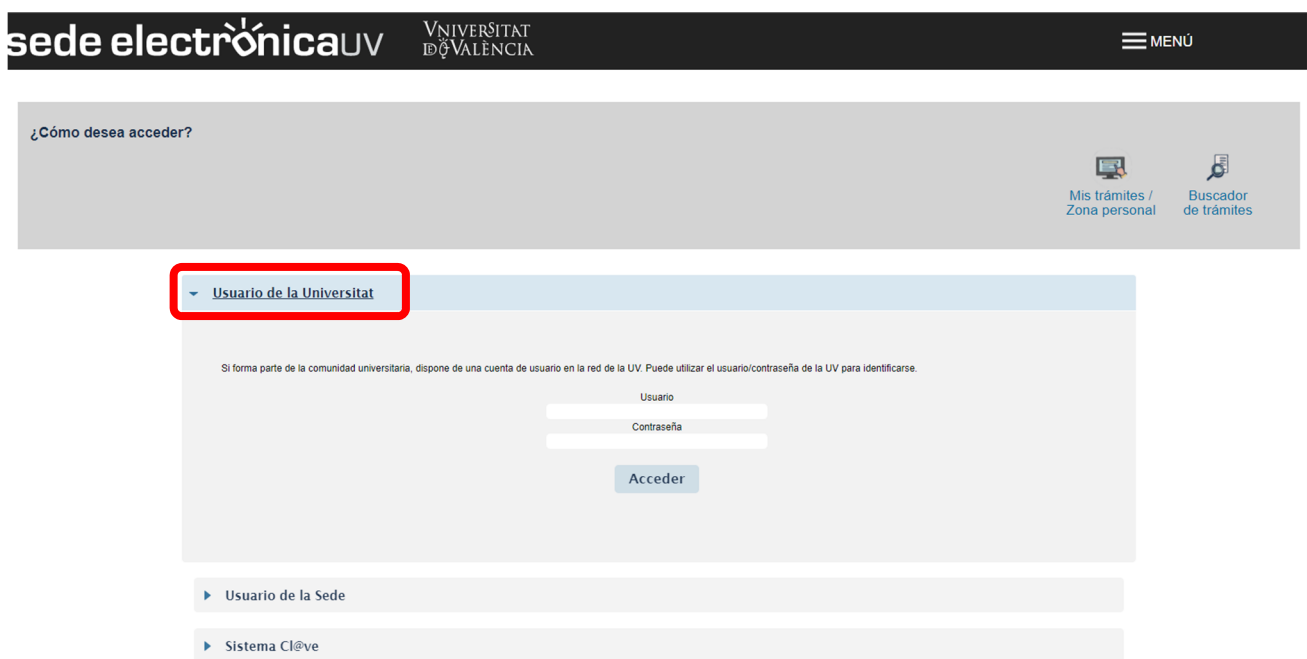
sede electrònicaUV VNIVERSITAT DE VALÈNCIA

MENÚ

¿Cómo desea acceder?

Mis trámites / Zona personal

Buscador de trámites

Usuario de la Universitat

Si forma parte de la comunidad universitaria, dispone de una cuenta de usuario en la red de la UV. Puede utilizar el usuario/contraseña de la UV para identificarse.

Usuario

Contraseña

Acceder

Usuario de la Sede

Sistema Cl@ve